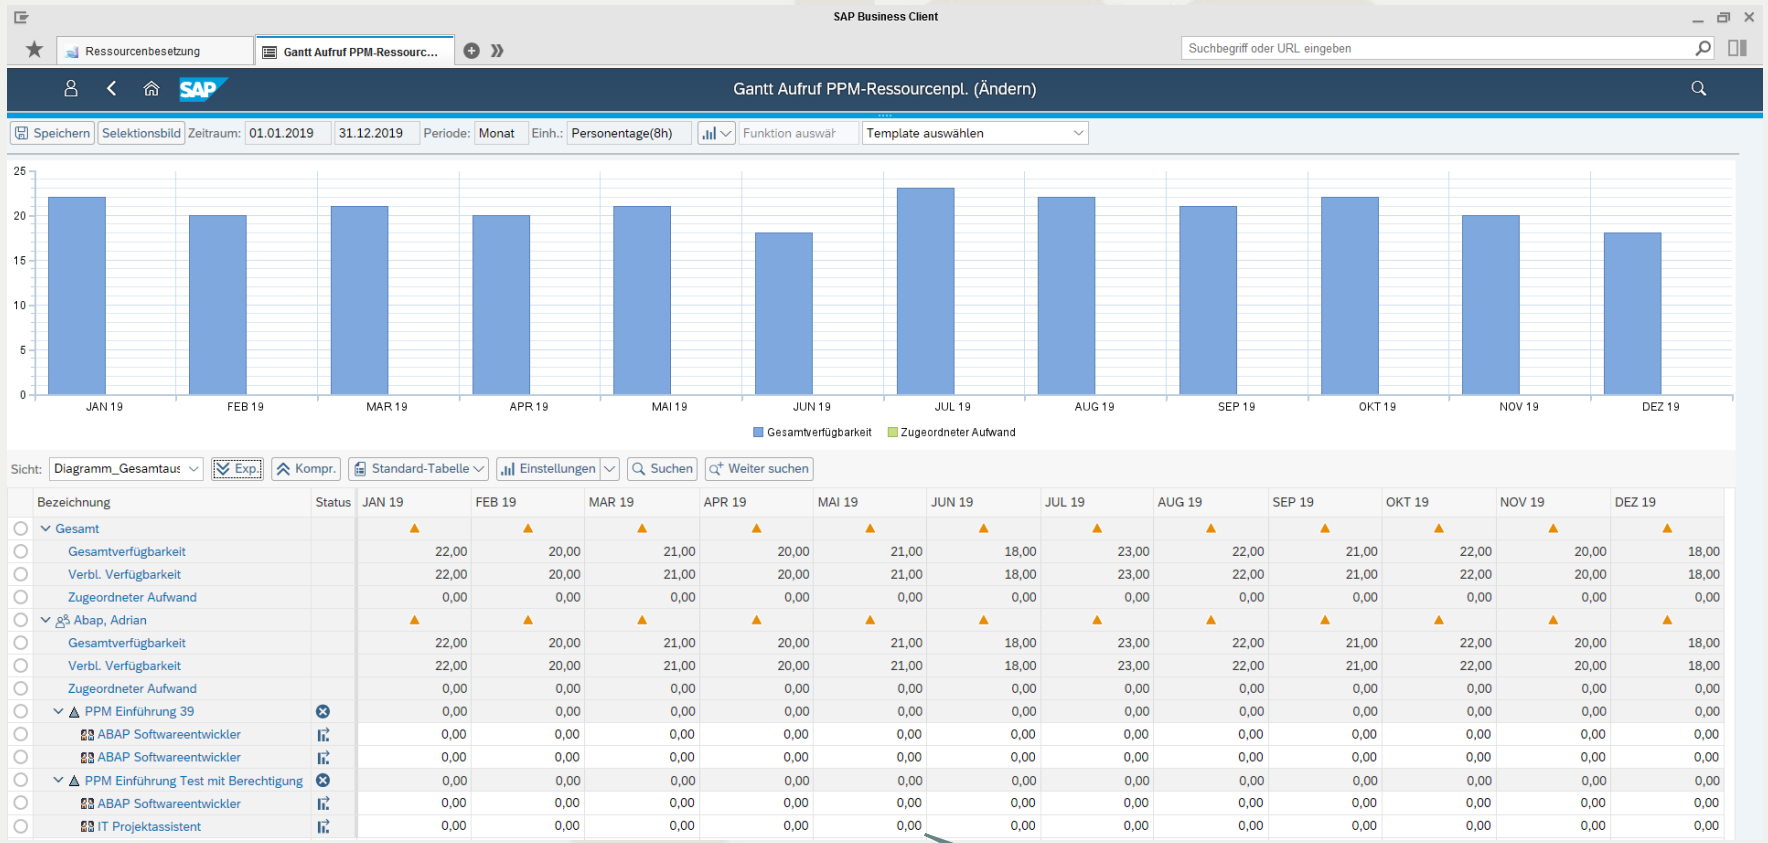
SAP Business Client

Ressourcenbesetzung | Gantt Aufruf PPM-Ressourc...

Suchbegriff oder URL eingeben

SAP

Gantt Aufruf PPM-Ressourcenpl. (Ändern)

Speichern | Selektionsbild | Zeitraum: 01.01.2019 | 31.12.2019 | Periode: Monat | Einh.: Personentage(8h) | Funktion auswäh | Template auswählen

25
20
15
10
5
0

JAN 19 FEB 19 MAR 19 APR 19 MAI 19 JUN 19 JUL 19 AUG 19 SEP 19 OKT 19 NOV 19 DEZ 19

Gesamtverfügbarkeit Zugeordneter Aufwand

Sicht: Diagramm_Gesamtaus | Exp. | Kompr. | Standard-Tabelle | Einstellungen | Suchen | Weiter suchen

| Bezeichnung | Status | JAN 19 | FEB 19 | MAR 19 | APR 19 | MAI 19 | JUN 19 | JUL 19 | AUG 19 | SEP 19 | OKT 19 | NOV 19 | DEZ 19 |
|---|---|---|---|---|---|---|---|---|---|---|---|---|---|
| Gesamt | | | | | | | | | | | | | |
| Gesamtverfügbarkeit | | 22,00 | 20,00 | 21,00 | 20,00 | 21,00 | 18,00 | 23,00 | 22,00 | 21,00 | 22,00 | 20,00 | 18,00 |
| Verbl. Verfügbarkeit | | 22,00 | 20,00 | 21,00 | 20,00 | 21,00 | 18,00 | 23,00 | 22,00 | 21,00 | 22,00 | 20,00 | 18,00 |
| Zugeordneter Aufwand | | 0,00 | 0,00 | 0,00 | 0,00 | 0,00 | 0,00 | 0,00 | 0,00 | 0,00 | 0,00 | 0,00 | 0,00 |
| Abap, Adrian | | | | | | | | | | | | | |
| Gesamtverfügbarkeit | | 22,00 | 20,00 | 21,00 | 20,00 | 21,00 | 18,00 | 23,00 | 22,00 | 21,00 | 22,00 | 20,00 | 18,00 |
| Verbl. Verfügbarkeit | | 22,00 | 20,00 | 21,00 | 20,00 | 21,00 | 18,00 | 23,00 | 22,00 | 21,00 | 22,00 | 20,00 | 18,00 |
| Zugeordneter Aufwand | | 0,00 | 0,00 | 0,00 | 0,00 | 0,00 | 0,00 | 0,00 | 0,00 | 0,00 | 0,00 | 0,00 | 0,00 |
| PPM Einführung 39 | | 0,00 | 0,00 | 0,00 | 0,00 | 0,00 | 0,00 | 0,00 | 0,00 | 0,00 | 0,00 | 0,00 | 0,00 |
| ABAP Softwareentwickler | | 0,00 | 0,00 | 0,00 | 0,00 | 0,00 | 0,00 | 0,00 | 0,00 | 0,00 | 0,00 | 0,00 | 0,00 |
| ABAP Softwareentwickler | | 0,00 | 0,00 | 0,00 | 0,00 | 0,00 | 0,00 | 0,00 | 0,00 | 0,00 | 0,00 | 0,00 | 0,00 |
| PPM Einführung Test mit Berechtigung | | 0,00 | 0,00 | 0,00 | 0,00 | 0,00 | 0,00 | 0,00 | 0,00 | 0,00 | 0,00 | 0,00 | 0,00 |
| ABAP Softwareentwickler | | 0,00 | 0,00 | 0,00 | 0,00 | 0,00 | 0,00 | 0,00 | 0,00 | 0,00 | 0,00 | 0,00 | 0,00 |
| IT Projektassistent | | 0,00 | 0,00 | 0,00 | 0,00 | 0,00 | 0,00 | 0,00 | 0,00 | 0,00 | 0,00 | 0,00 | 0,00 |